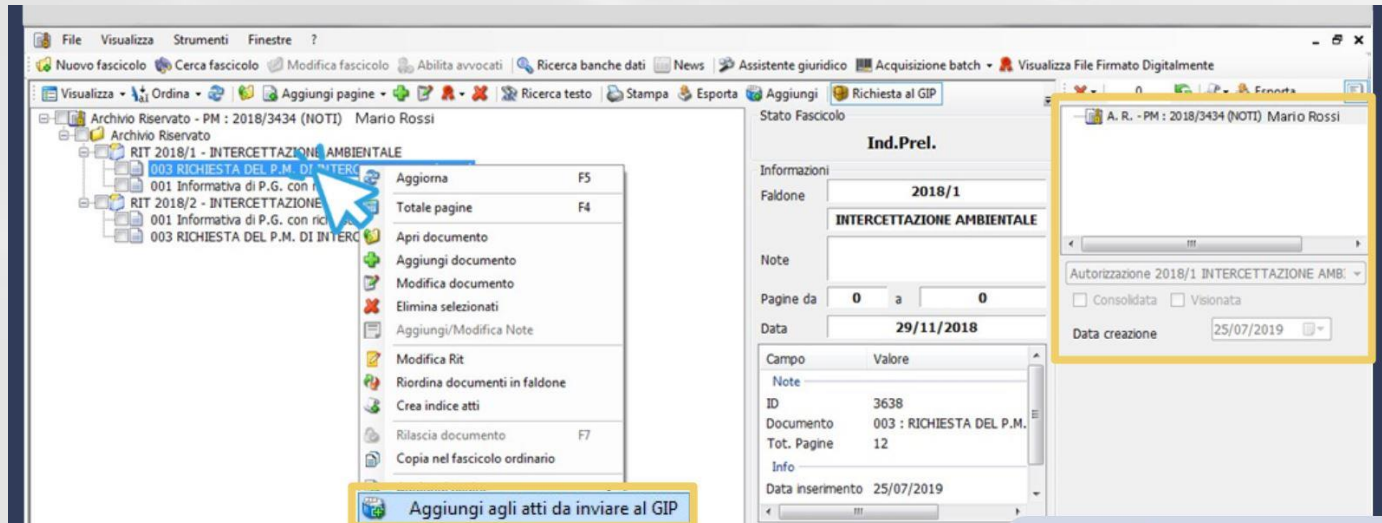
File Visualizza Strumenti Finestre ?

Nuovo fascicolo | Cerca fascicolo | Modifica fascicolo | Abilita avvocati | Ricerca banche dati | News | Assistente giuridico | Acquisizione batch | Visualizza File Firmato Digitalmente

Visualizza | Ordina | Aggiungi pagine | Ricerca testo | Stampa | Esporta | Aggiungi | Richiesta al GIP

Archivio Riservato - PM : 2018/3434 (NOTI) Mario Rossi
Archivio Riservato
RIT 2018/1 - INTERCETTAZIONE AMBIENTALE
003 RICHIESTA DEL P.M. DI INTERC
001 Informativa di P.G. con r
RIT 2018/2 - INTERCETTAZIONE
001 Informativa di P.G. con ric
003 RICHIESTA DEL P.M. DI INTERC

Aggiorna F5
Totale pagine F4
Apri documento
Aggiungi documento
Modifica documento
Elimina selezionati
Aggiungi/Modifica Note
Modifica Rit
Riordina documenti in faldone
Crea indice atti
Rilascia documento F7
Copia nel fascicolo ordinario
Aggiungi agli atti da inviare al GIP

Stato Fascicolo
Ind.Prel.
Informazioni
Faldone 2018/1
INTERCETTAZIONE AMBIENTALE
Note
Pagine da 0 a 0
Data 29/11/2018

| Campo | Valore |
|---|---|
| Note | |
| ID | 3638 |
| Documento | 003 : RICHIESTA DEL P.M. |
| Tot. Pagine | 12 |
| Info | |
| Data inserimento | 25/07/2019 |

Esporta
A. R. - PM : 2018/3434 (NOTI) Mario Rossi
Autorizzazione 2018/1 INTERCETTAZIONE AMB
Consolidata Visionata
Data creazione 25/07/2019